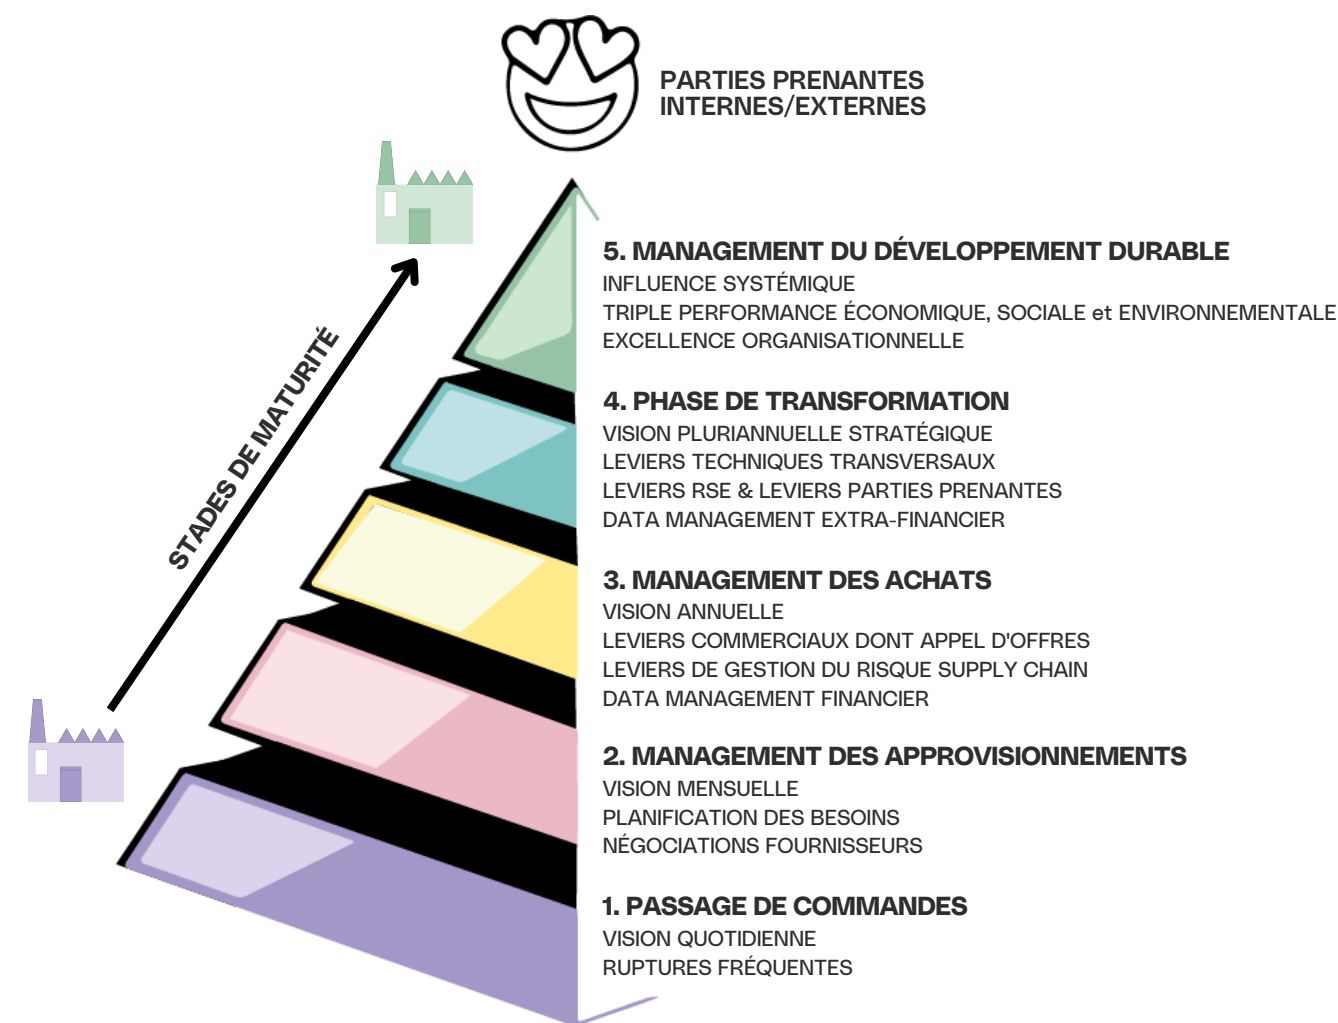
PARTIES PRENANTES
INTERNES/EXTERNES

STADES DE MATURITÉ

5. MANAGEMENT DU DÉVELOPPEMENT DURABLE
INFLUENCE SYSTÉMIQUE
TRIPLE PERFORMANCE ÉCONOMIQUE, SOCIALE et ENVIRONNEMENTALE
EXCELLENCE ORGANISATIONNELLE

4. PHASE DE TRANSFORMATION
VISION PLURIANNUELLE STRATÉGIQUE
LEVIERS TECHNIQUES TRANSVERSAUX
LEVIERS RSE & LEVIERS PARTIES PRENANTES
DATA MANAGEMENT EXTRA-FINANCIER

3. MANAGEMENT DES ACHATS
VISION ANNUELLE
LEVIERS COMMERCIAUX DONT APPEL D'OFFRES
LEVIERS DE GESTION DU RISQUE SUPPLY CHAIN
DATA MANAGEMENT FINANCIER

2. MANAGEMENT DES APPROVISIONNEMENTS
VISION MENSUELLE
PLANIFICATION DES BESOINS
NÉGOCIATIONS FOURNISSEURS

1. PASSAGE DE COMMANDES
VISION QUOTIDIENNE
RUPTURES FRÉQUENTES